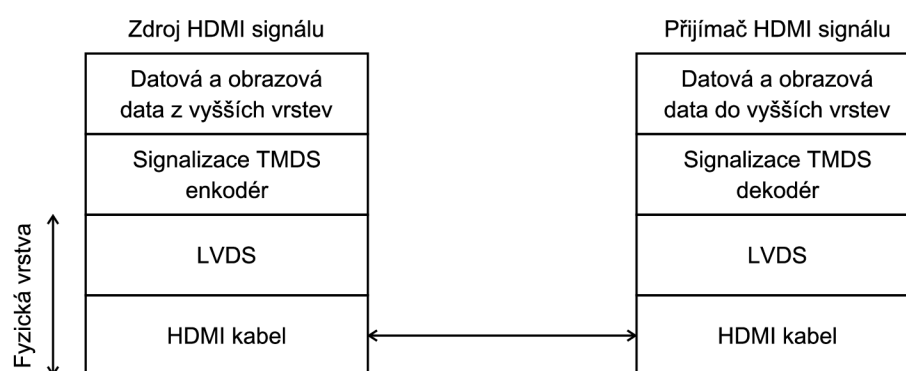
Zdroj HDMI signálu

Datová a obrazová data z vyšších vrstev

Signalizace TMDS enkodér

LVDS

HDMI kabel

Fyzická vrstva

Přijímač HDMI signálu

Datová a obrazová data do vyšších vrstev

Signalizace TMDS dekodér

LVDS

HDMI kabel